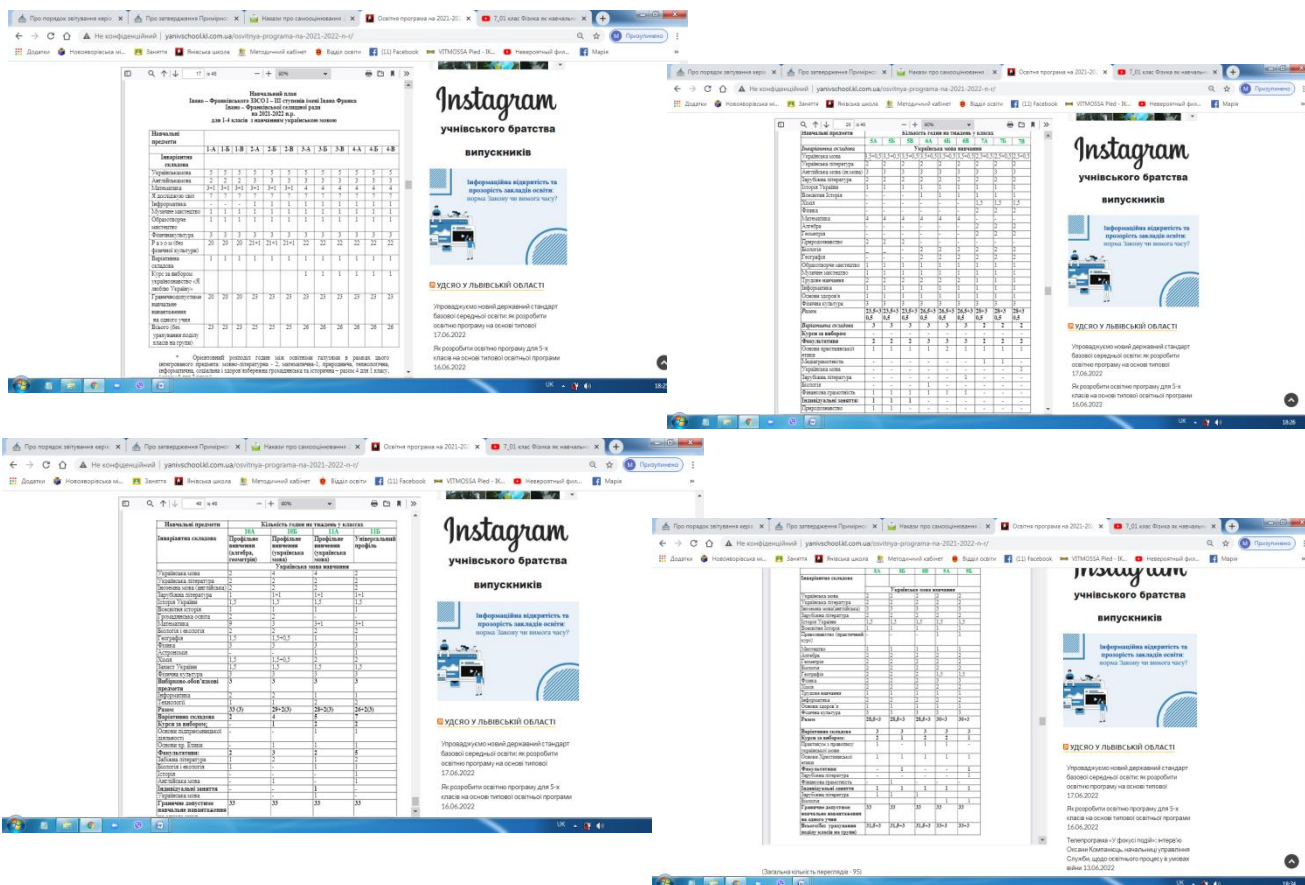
Про порядок звітування керів × Про затвердження Примірної × Накази про самооцінювання × Освітня програма на 2021-202 × 7_01 клас Фізика як навчальн ×

Не конфіденційний | yanivschool.kl.com.ua/osvitnya-programa-na-2021-2022-n-r/

Додатки Новояворівська мі... Заняття Янівська школа Методичний кабінет Відділ освіти (11) Facebook VITMOSSA Pied - IK... Невероятный фил... Марія

Призупинено

17 з 40 80%

Навчальний план
Івано – Франківського ЗЗСО I – III ступенів імені Івана Франка
Івано – Франківської селищної ради
на 2021-2022 н.р.
для 1-4 класів з навчанням українською мовою

| Навчальні предмети | 1-А | 1-Б | 1-В | 2-А | 2-Б | 2-В | 3-А | 3-Б | 3-В | 4-А | 4-Б | 4-В |
|---|---|---|---|---|---|---|---|---|---|---|---|---|
| Інваріантна складова | | | | | | | | | | | | |
| Українська мова | 2 | 5 | 5 | 5 | 5 | 5 | 5 | 5 | 5 | 5 | 5 | 5 |
| Англійська мова | 2 | 2 | 2 | 3 | 3 | 3 | 3 | 3 | 3 | 3 | 3 | 3 |
| Математика | 3+1 | 3+1 | 3+1 | 3+1 | 3+1 | 3+1 | 4 | 4 | 4 | 4 | 4 | 4 |
| Я досліджую світ | | | | | | | | | | | | |
| Інформатика | - | - | - | 1 | 1 | 1 | 1 | 1 | 1 | 1 | 1 | 1 |
| Мистецтво | 1 | 1 | 1 | 1 | 1 | 1 | 1 | 1 | 1 | 1 | 1 | 1 |
| Образотворче мистецтво | 1 | 1 | 1 | 1 | 1 | 1 | 1 | 1 | 1 | 1 | 1 | 1 |
| Фізична культура | 3 | 3 | 3 | 3 | 3 | 3 | 3 | 3 | 3 | 3 | 3 | 3 |
| Р а з о м (без фізичної культури) | 20 | 20 | 20 | 21+1 | 21+1 | 21+1 | 22 | 22 | 22 | 22 | 22 | 22 |
| Варіативна складова | 1 | 1 | 1 | 1 | 1 | 1 | 1 | 1 | 1 | 1 | 1 | 1 |
| Курс за вибором: українознавство «З любов'ю Україну» | | | | | | | 1 | 1 | 1 | 1 | 1 | 1 |
| Гранично допустиме навчальне навантаження на одного учня | 20 | 20 | 20 | 23 | 23 | 23 | 23 | 23 | 23 | 23 | 23 | 23 |
| Всього (без урахування поділу класів на групи) | 23 | 23 | 23 | 25 | 25 | 25 | 26 | 26 | 26 | 26 | 26 | 26 |

* Орієнтовний розподіл годин між освітніми галузями в рамках цього інтегрованого предмета: мовно-літературна - 2, математична-1, природнича, технологічна, інформатична, соціальна і здоров'язбережна, громадянська та історична – разом 4 для 1 класу, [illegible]

Instagram
учнівського братства
випускників

Інформаційна відкритість та прозорість закладів освіти: норма Закону чи вимога часу?

УДСЯО У ЛЬВІВСЬКІЙ ОБЛАСТІ

Упроваджуємо новий державний стандарт базової середньої освіти: як розробити освітню програму на основі типової
17.06.2022

Як розробити освітню програму для 5-х класів на основі типової освітньої програми
16.06.2022

Телепрограма «У фокусі подій»: інтерв'ю Оксани Компанєць, начальниці управління Служби, щодо освітнього процесу в умовах війни 13.06.2022

(Загальна кількість переглядів - 95)

UK 18:26